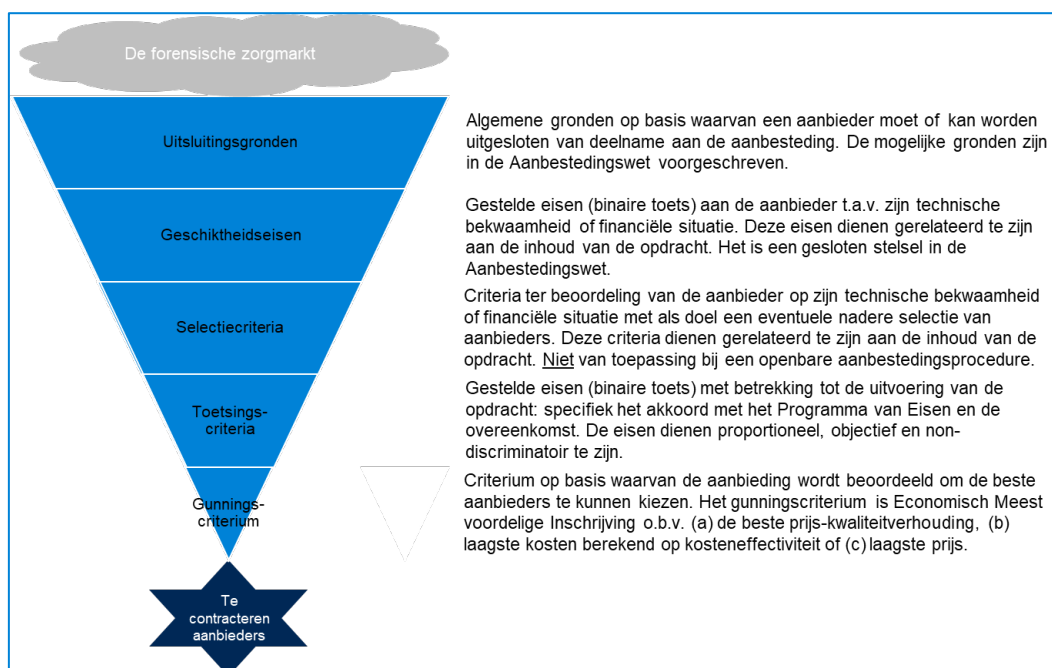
De forensische zorgmarkt

Uitsluitingsgronden

Geschiktheidseisen

Selectiecriteria

Toetsings-criteria

Gunnings-criterium

Te contracteren aanbieders

Algemene gronden op basis waarvan een aanbieder moet of kan worden uitgesloten van deelname aan de aanbesteding. De mogelijke gronden zijn in de Aanbestedingswet voorgeschreven.

Gestelde eisen (binaire toets) aan de aanbieder t.a.v. zijn technische bekwaamheid of financiële situatie. Deze eisen dienen gerelateerd te zijn aan de inhoud van de opdracht. Het is een gesloten stelsel in de Aanbestedingswet.

Criteria ter beoordeling van de aanbieder op zijn technische bekwaamheid of financiële situatie met als doel een eventuele nadere selectie van aanbieders. Deze criteria dienen gerelateerd te zijn aan de inhoud van de opdracht. Niet van toepassing bij een openbare aanbestedingsprocedure.

Gestelde eisen (binaire toets) met betrekking tot de uitvoering van de opdracht: specifiek het akkoord met het Programma van Eisen en de overeenkomst. De eisen dienen proportioneel, objectief en non-discriminatoir te zijn.

Criterium op basis waarvan de aanbieding wordt beoordeeld om de beste aanbieders te kunnen kiezen. Het gunningcriterium is Economisch Meest voordelige Inschrijving o.b.v. (a) de beste prijs-kwaliteitverhouding, (b) laagste kosten berekend op kosteneffectiviteit of (c) laagste prijs.